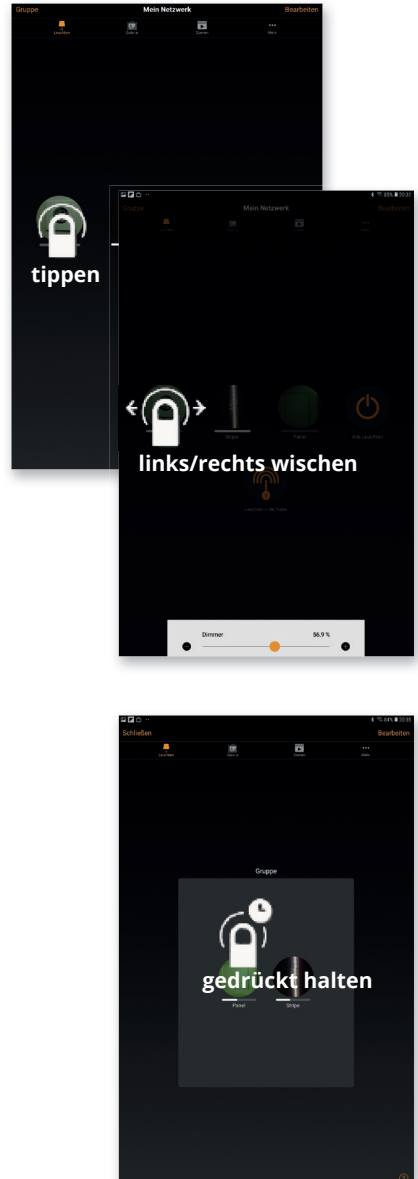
Gruppe
Mein Netzwerk
Bearbeiten
Leuchten
Farben
Szenen
Mehr

tippen

Gruppe
Mein Netzwerk
Bearbeiten
Stripe
Panel
Alle Leuchten
Leuchten in der Nähe

links/rechts wischen

Dimmer
56.9 %

Schließen
Bearbeiten
Leuchten
Farben
Szenen
Mehr

Gruppe

gedrückt halten

Panel
Stripe